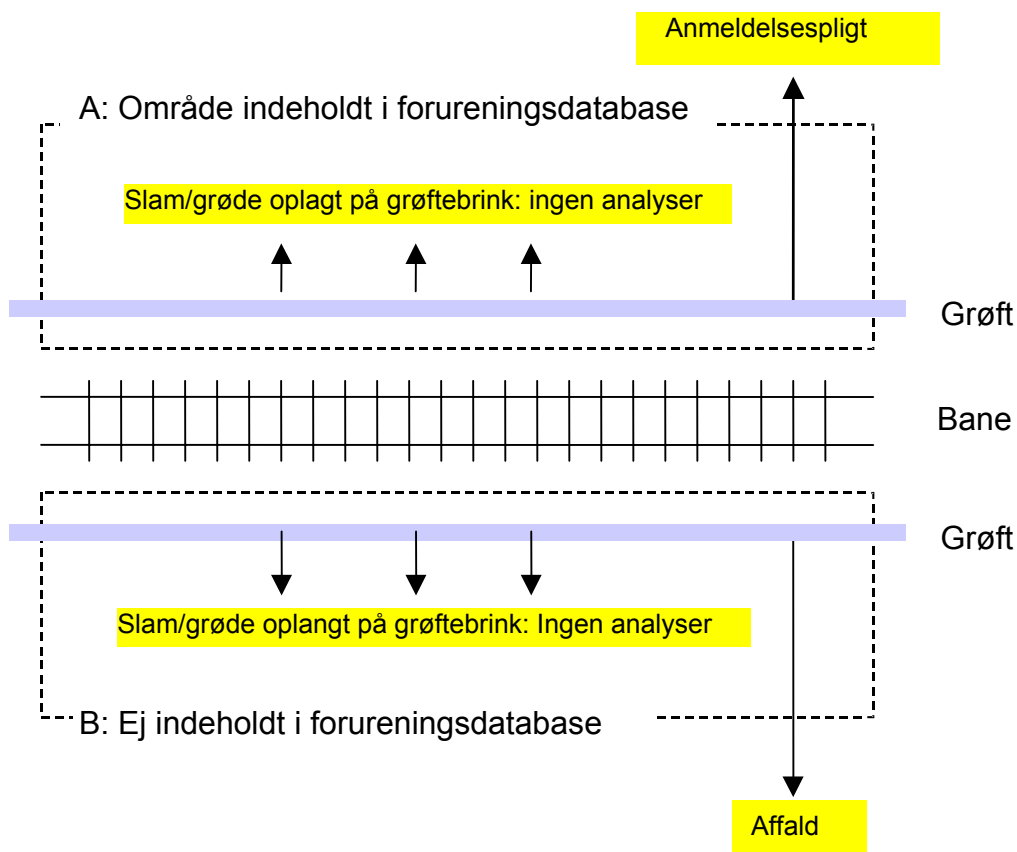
Anmeldelsespligt

A: Område indeholdt i forureningsdatabase

Slam/grøde oplagt på grøftebrink: ingen analyser

Grøft

Bane

Grøft

Slam/grøde oplangt på grøftebrink: Ingen analyser

B: Ej indeholdt i forureningsdatabase

Affald